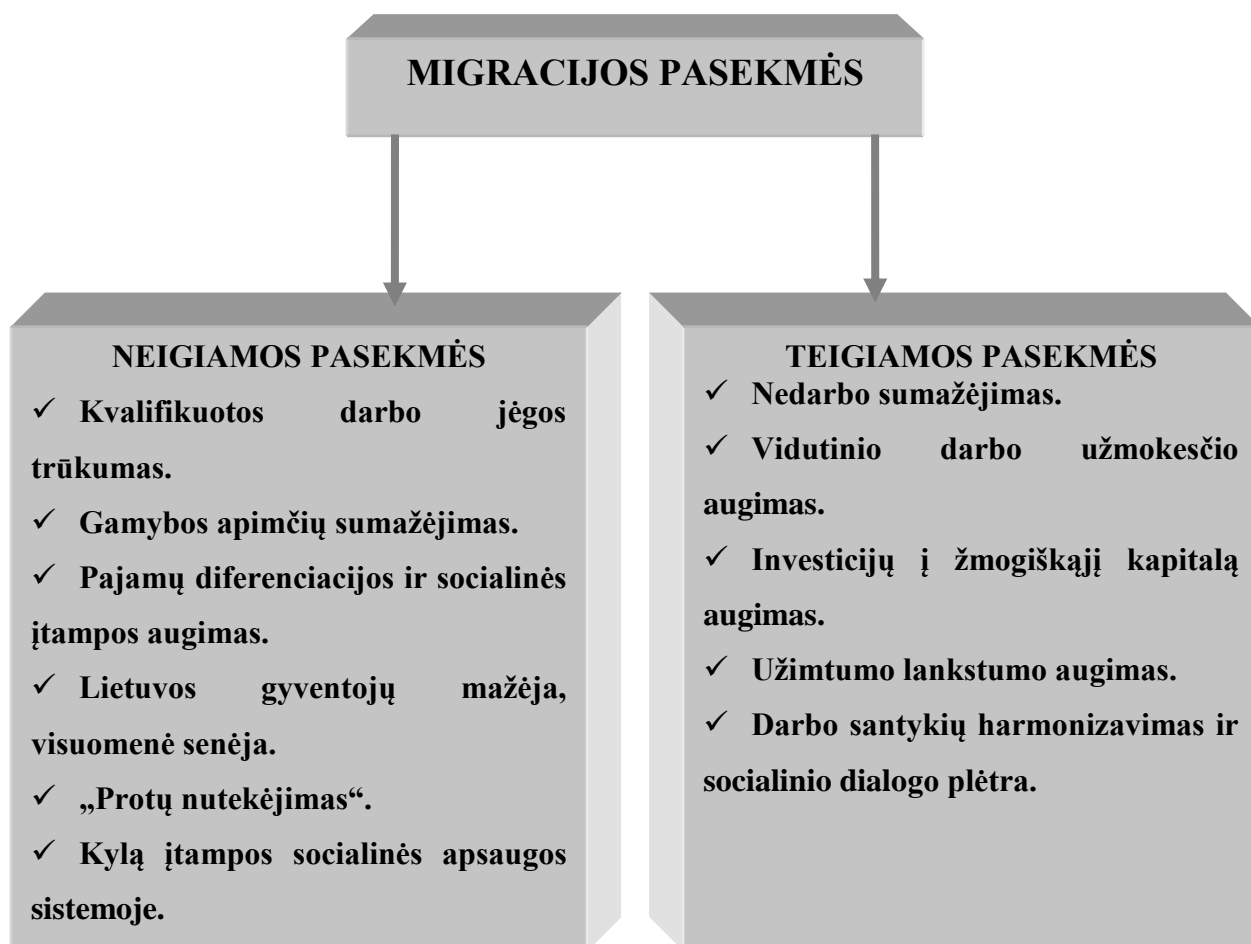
MIGRACIJOS PASEKMĖS

NEIGIAMOS PASEKMĖS

✓ Kvalifikuotos darbo jėgos trūkumas.

✓ Gamybos apimčių sumažėjimas.

✓ Pajamų diferenciacijos ir socialinės įtampos augimas.

✓ Lietuvos gyventojų mažėja, visuomenė senėja.

✓ „Protų nutekėjimas“.

✓ Kylą įtampos socialinės apsaugos sistemoje.

TEIGIAMOS PASEKMĖS

✓ Nedarbo sumažėjimas.

✓ Vidutinio darbo užmokesčio augimas.

✓ Investicijų į žmogiškąjį kapitalą augimas.

✓ Užimtumo lankstumo augimas.

✓ Darbo santykių harmonizavimas ir socialinio dialogo plėtra.